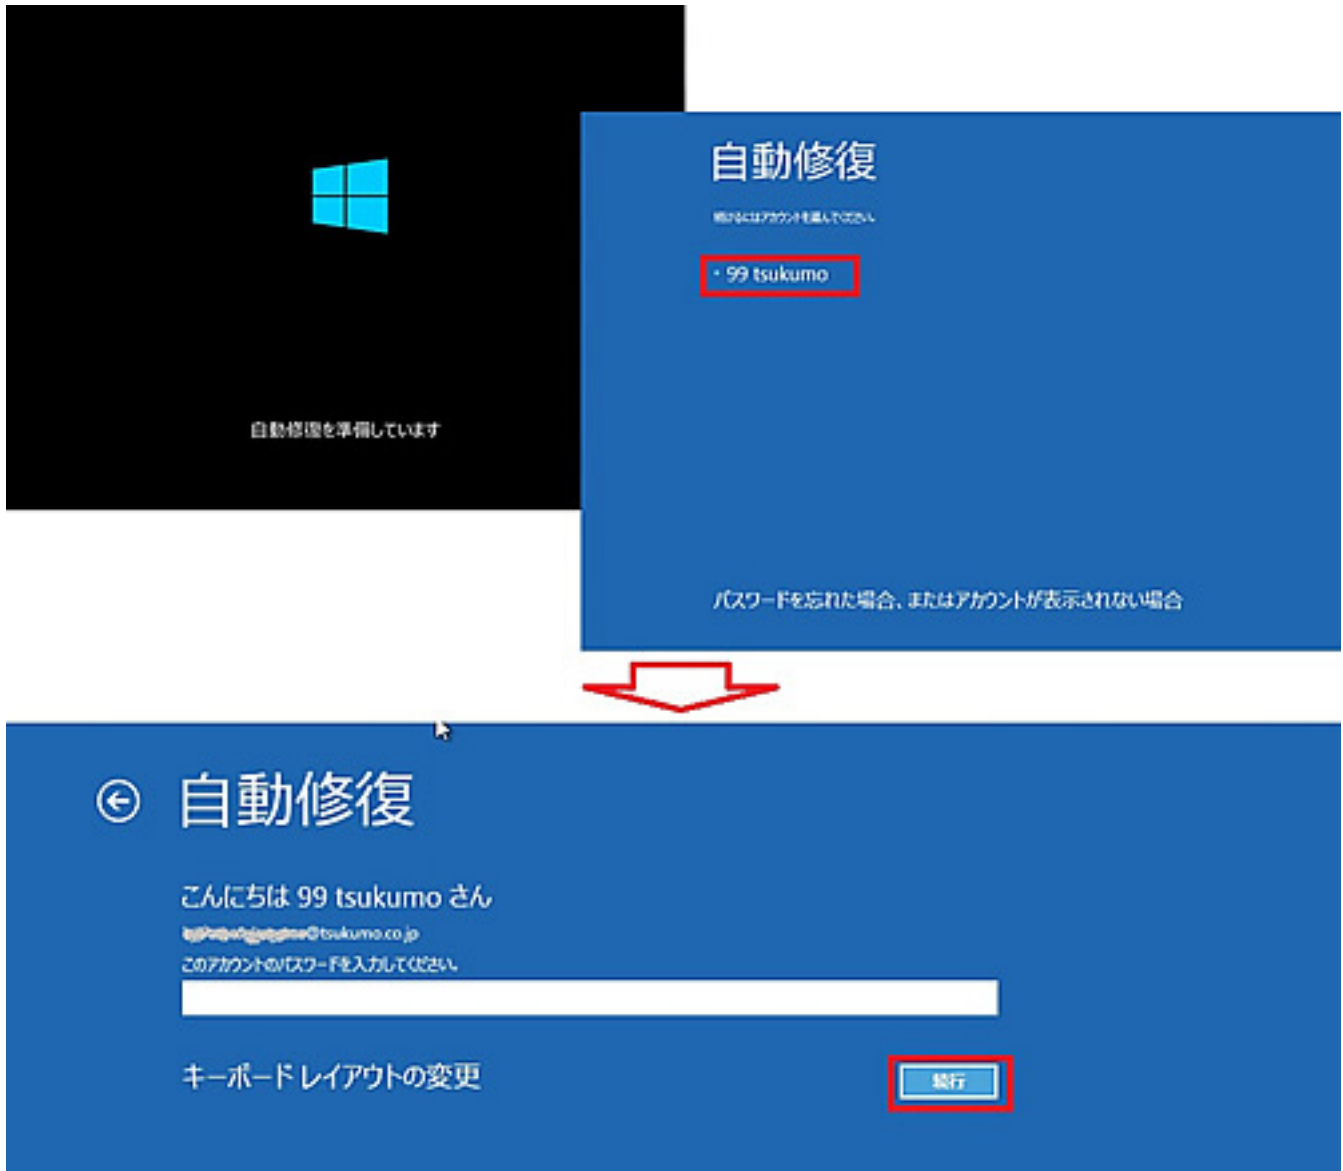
自動修復を準備しています

自動修復

続行するにはアカウントを選んでください。

99 tsukumo

パスワードを忘れた場合、またはアカウントが表示されない場合

自動修復

こんにちは 99 tsukumo さん

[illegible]@tsukumo.co.jp

このアカウントのパスワードを入力してください。

キーボード レイアウトの変更

続行